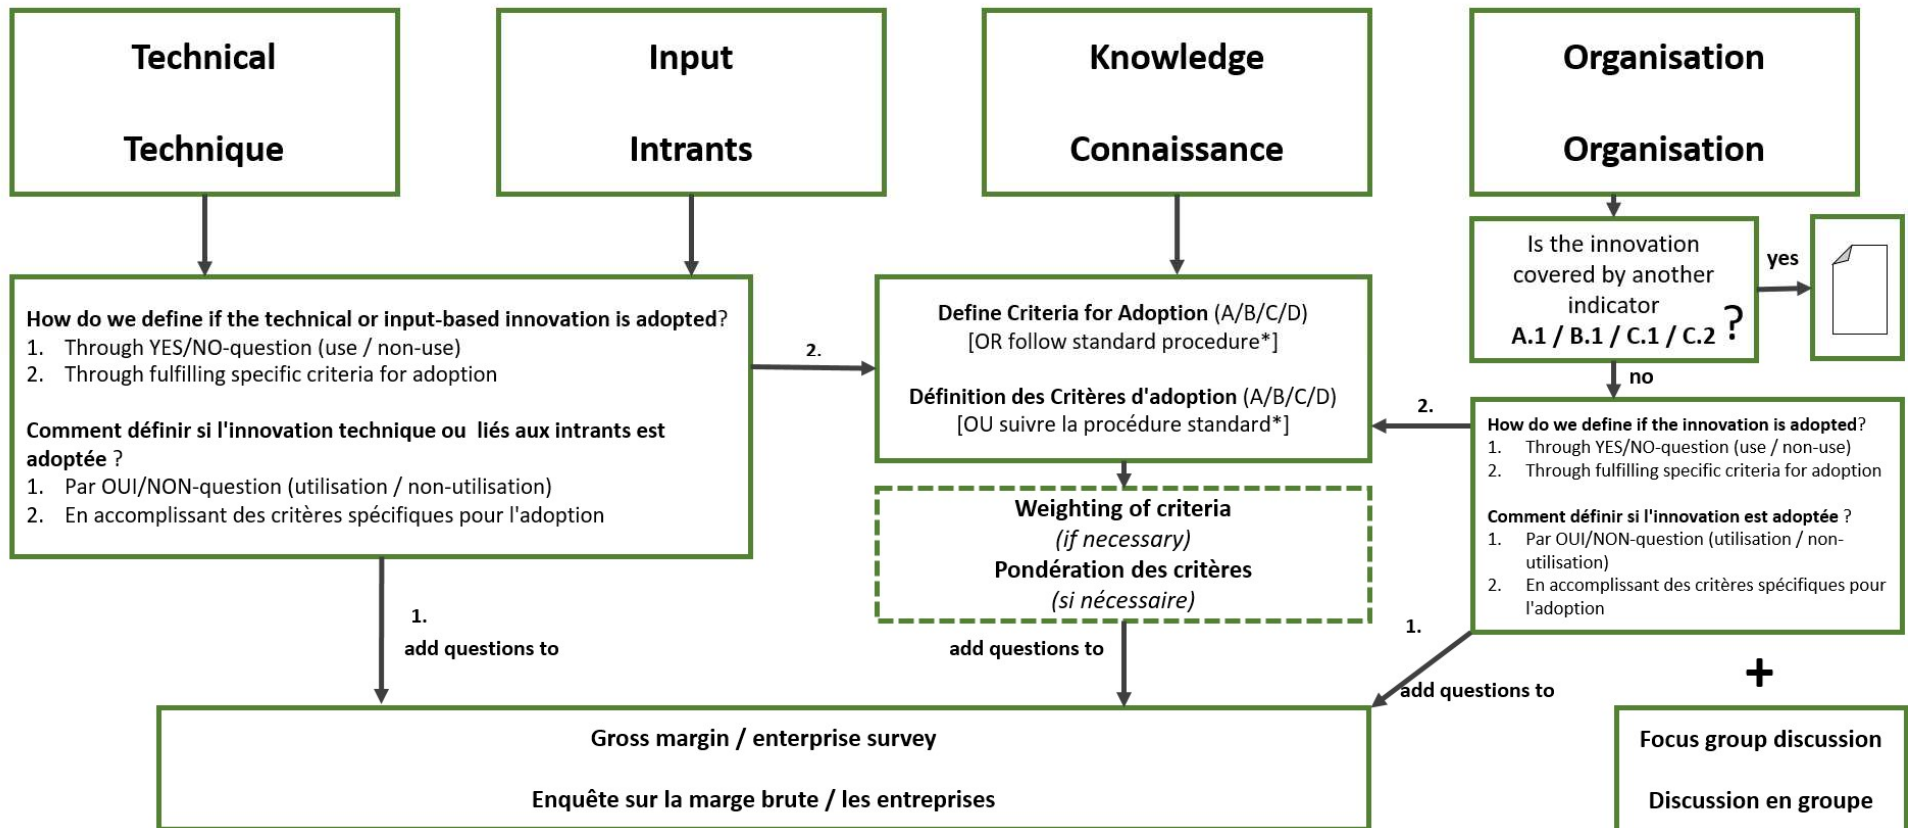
Technical

Technique

Input

Intrants

Knowledge

Connaissance

Organisation

Organisation

Is the innovation covered by another indicator A.1 / B.1 / C.1 / C.2 ?

yes

no

How do we define if the technical or input-based innovation is adopted?
1. Through YES/NO-question (use / non-use)
2. Through fulfilling specific criteria for adoption

Comment définir si l'innovation technique ou liés aux intrants est adoptée ?
1. Par OUI/NON-question (utilisation / non-utilisation)
2. En accomplissant des critères spécifiques pour l'adoption

2.

Define Criteria for Adoption (A/B/C/D)
[OR follow standard procedure*]

Définition des Critères d'adoption (A/B/C/D)
[OU suivre la procédure standard*]

2.

How do we define if the innovation is adopted?
1. Through YES/NO-question (use / non-use)
2. Through fulfilling specific criteria for adoption

Comment définir si l'innovation est adoptée ?
1. Par OUI/NON-question (utilisation / non-utilisation)
2. En accomplissant des critères spécifiques pour l'adoption

Weighting of criteria
(if necessary)
Pondération des critères
(si nécessaire)

1.
add questions to

add questions to

1.
add questions to

+

Gross margin / enterprise survey

Enquête sur la marge brute / les entreprises

Focus group discussion

Discussion en groupe